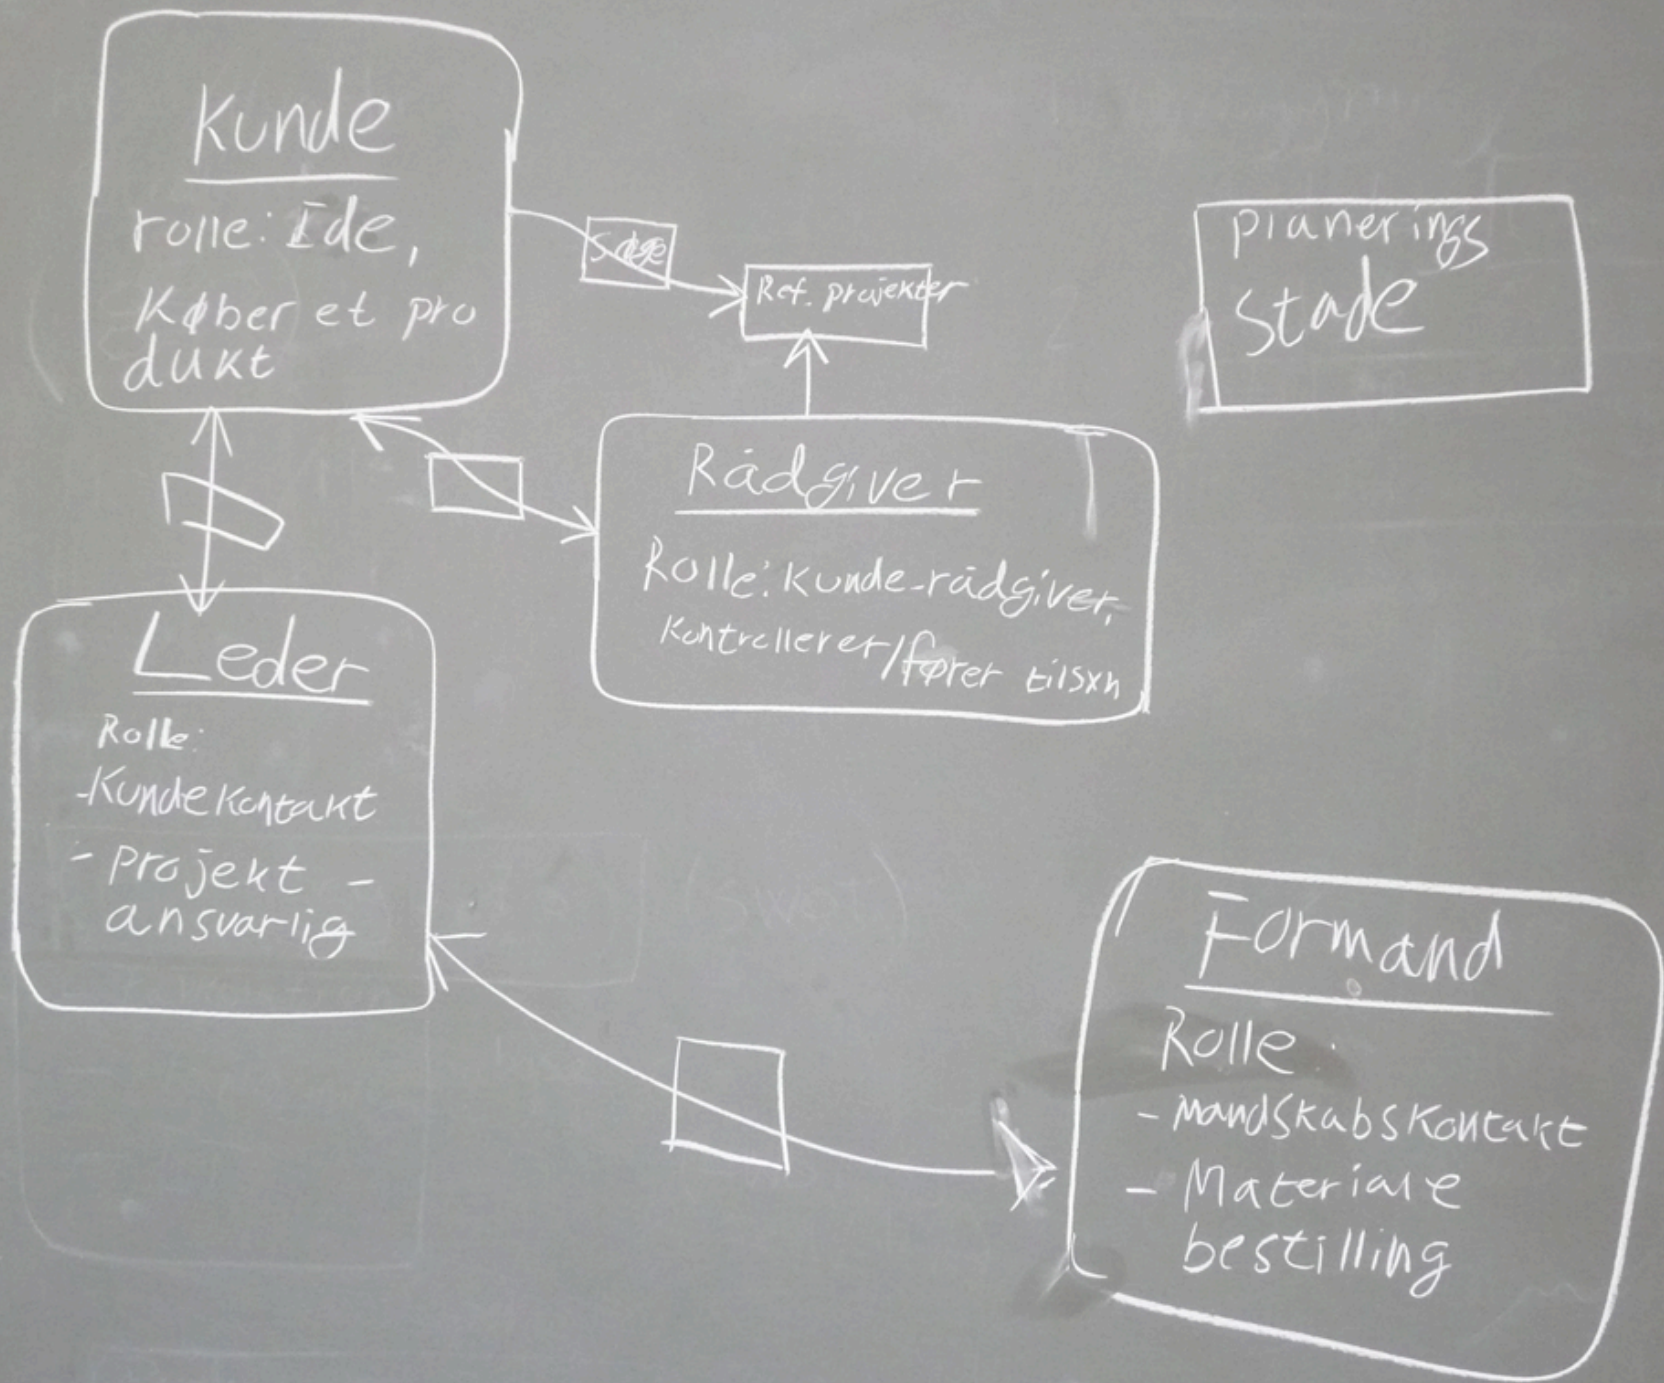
Kunde
rolle: Ide,
Køber et produkt

Sæge

Ref. projekter

planerings stade

Rådgiver
Rolle: Kunde-rådgiver,
Kontrollerer/fører tilsyn

Leder
Rolle:
-Kundekontakt
- Projekt - ansvarlig

Formand
Rolle:
- mandskabskontakt
- Materiale bestilling